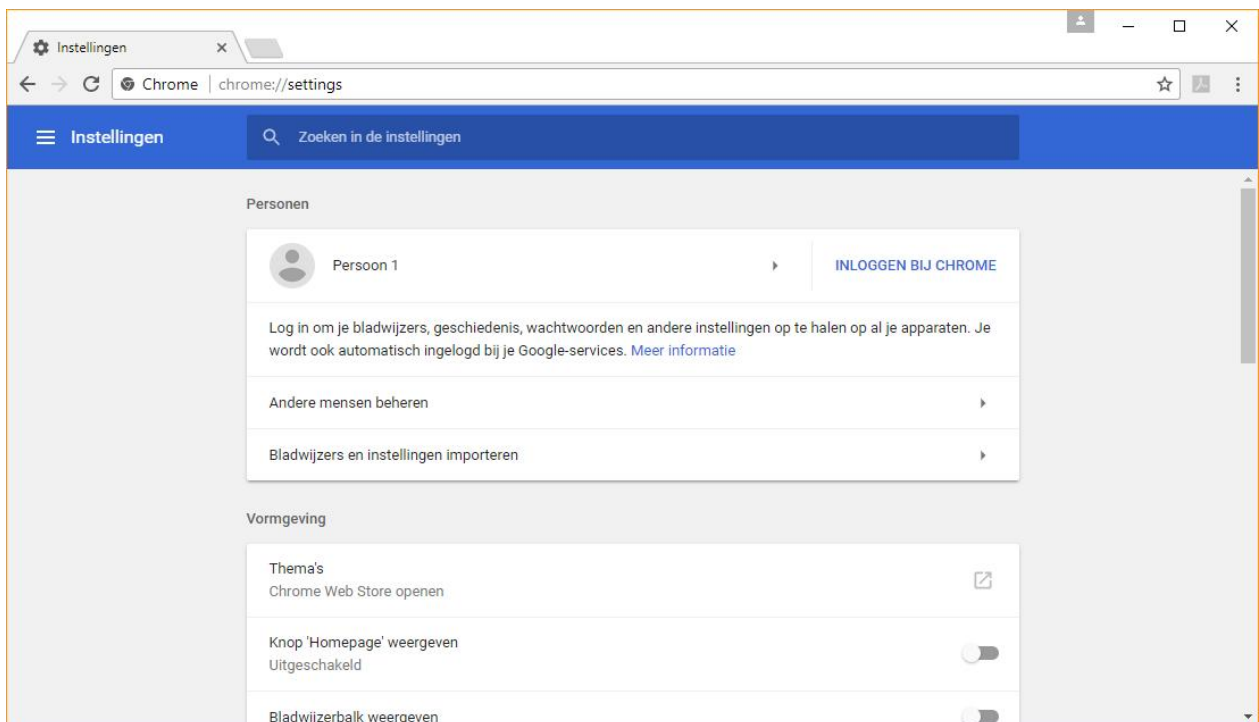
Instellingen ×

Chrome | chrome://settings

Instellingen

Zoeken in de instellingen

Personen

Persoon 1

INLOGGEN BIJ CHROME

Log in om je bladwijzers, geschiedenis, wachtwoorden en andere instellingen op te halen op al je apparaten. Je wordt ook automatisch ingelogd bij je Google-services. Meer informatie

Andere mensen beheren

Bladwijzers en instellingen importeren

Vormgeving

Thema's
Chrome Web Store openen

Knop 'Homepage' weergeven
Uitgeschakeld

Bladwijzerbalk weergeven